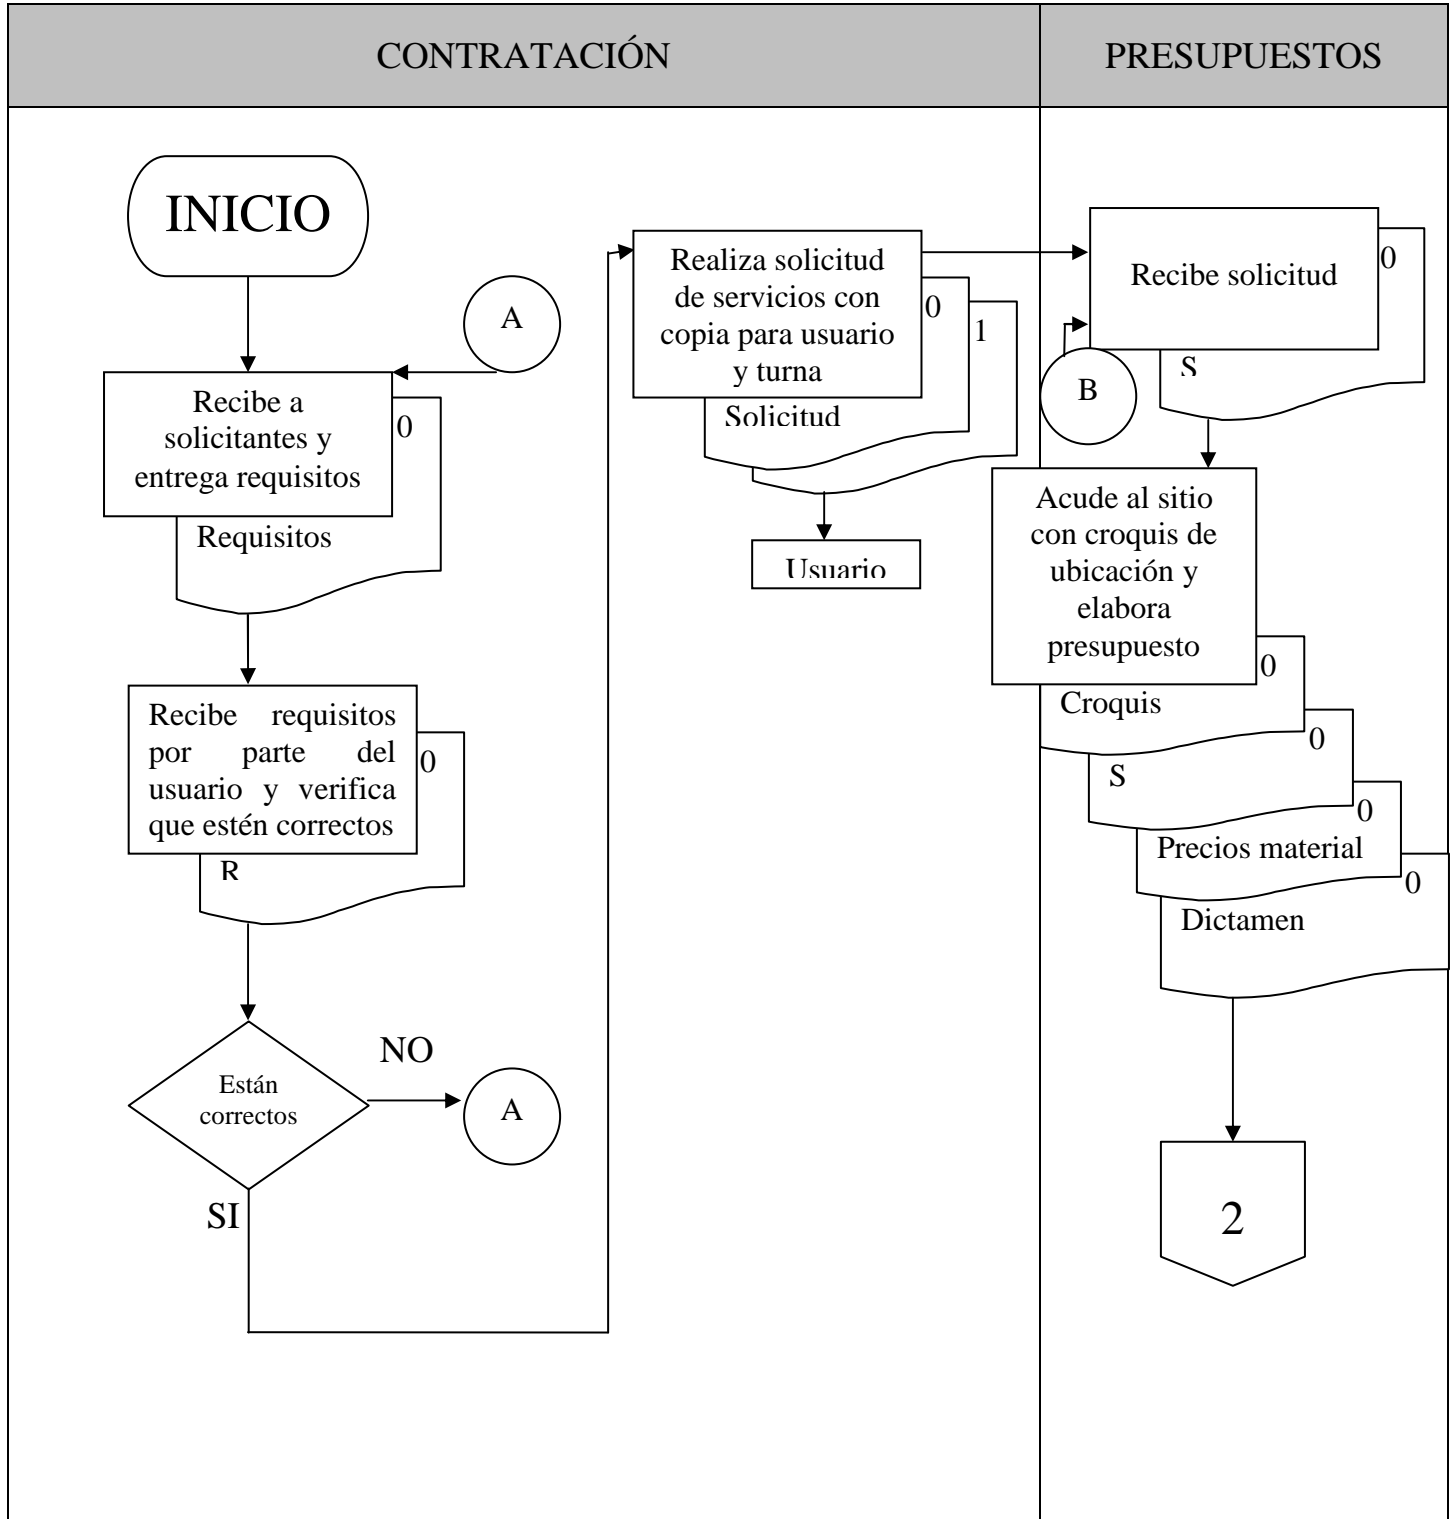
| CONTRATACIÓN | PRESUPUESTOS |
|---|---|

INICIO

A

Recibe a solicitantes y entrega requisitos

0

Requisitos

Recibe requisitos por parte del usuario y verifica que estén correctos

0

R

Están correctos

NO

A

SI

Realiza solicitud de servicios con copia para usuario y turna

0

1

Solicitud

Usuario

Recibe solicitud

0

S

B

Acude al sitio con croquis de ubicación y elabora presupuesto

0

Croquis

0

S

0

Precios material

0

Dictamen

2